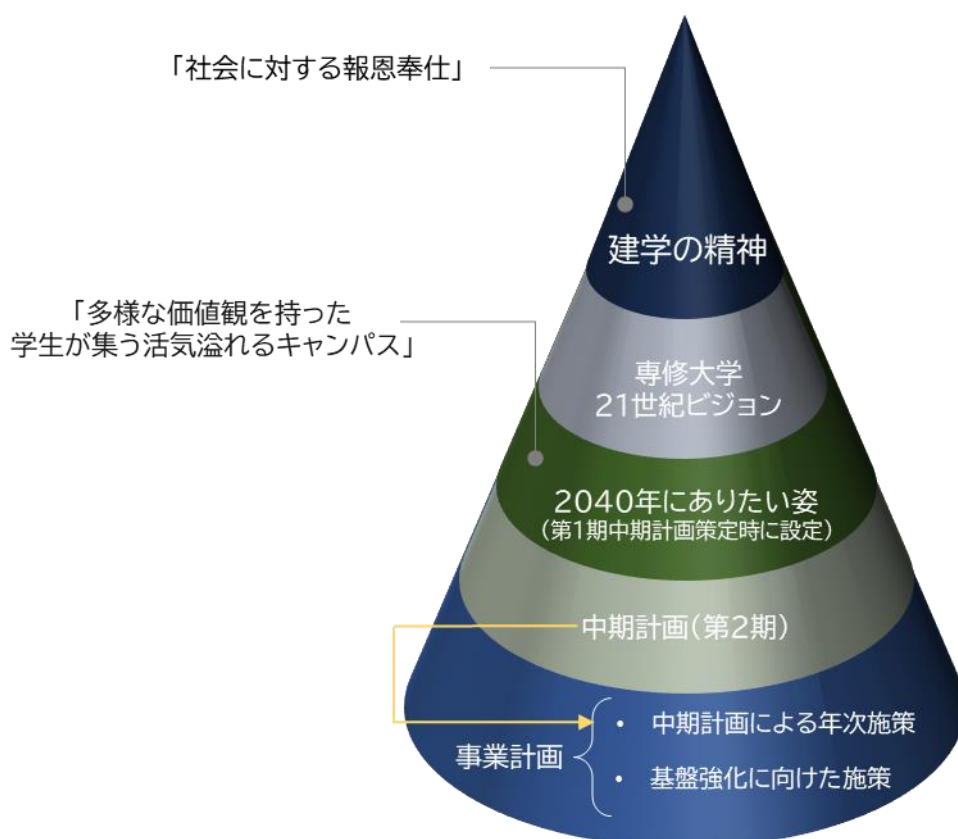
「社会に対する報恩奉仕」

建学の精神

「多様な価値観を持った
学生が集う活気溢れるキャンパス」

専修大学
21世紀ビジョン

2040年にありたい姿
（第1期中期計画策定時に設定）

中期計画（第2期）

事業計画

• 中期計画による年次施策
• 基盤強化に向けた施策